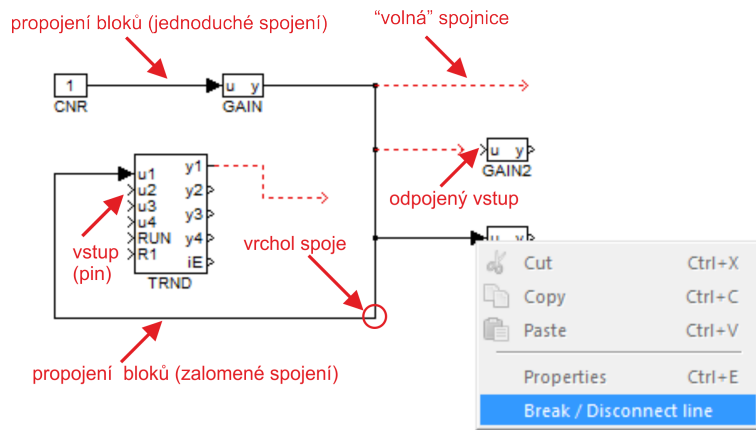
propojení bloků (jednoduché spojení)

“volná” spojnice

1
CNR

u y
GAIN

u y
GAIN2

u1
u2
u3
u4
RUN
R1
y1
y2
y3
y4
iE
TRND

odpojený vstup

vstup
(pin)

vrchol spoje

u y

propojení bloků (zalomené spojení)

Cut Ctrl+X
Copy Ctrl+C
Paste Ctrl+V
Properties Ctrl+E
Break / Disconnect line